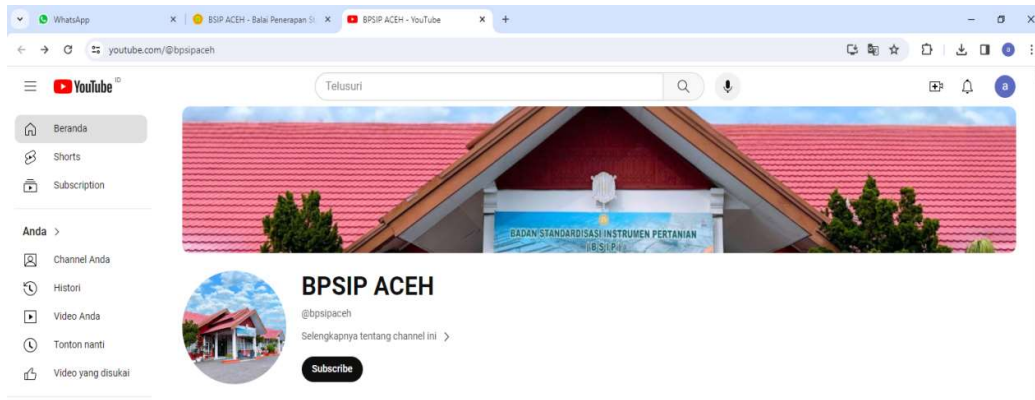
WhatsApp
BSIP ACEH - Balai Penerapan S
BPSIP ACEH - YouTube
youtube.com/@bpsipaceh
YouTube ID
Telusuri
a
Beranda
Shorts
Subscription
Anda >
Channel Anda
Histori
Video Anda
Tonton nanti
Video yang disukai
BADAN STANDARDISASI INSTRUMEN PERTANIAN
( B S I P )
BPSIP ACEH
@bpsipaceh
Selengkapnya tentang channel ini >
Subscribe